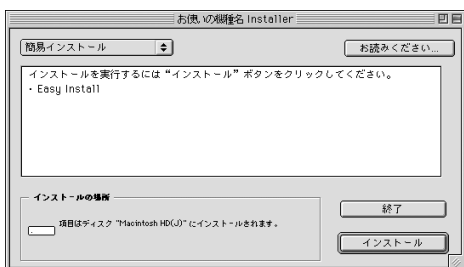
お使いの機種名 Installer

簡易インストール

お読みください...

インストールを実行するには "インストール" ボタンをクリックしてください。
・Easy Install

インストールの場所

項目はディスク "Macintosh HD(J)" にインストールされます。

終了

インストール